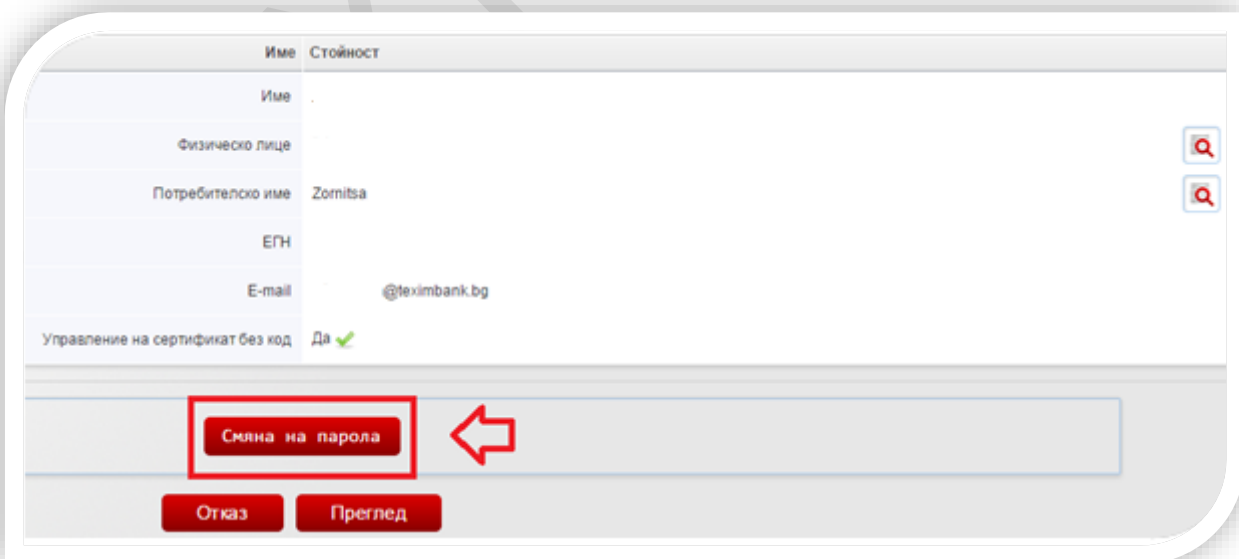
| Име | Стойност |
|---|---|
| Име | . |
| Физическо лице | |
| Потребителско име | Zornitsa |
| ЕГН | |
| E-mail | @teximbank.bg |
| Управление на сертификат без код | Да |

Смяна на парола

Отказ Преглед